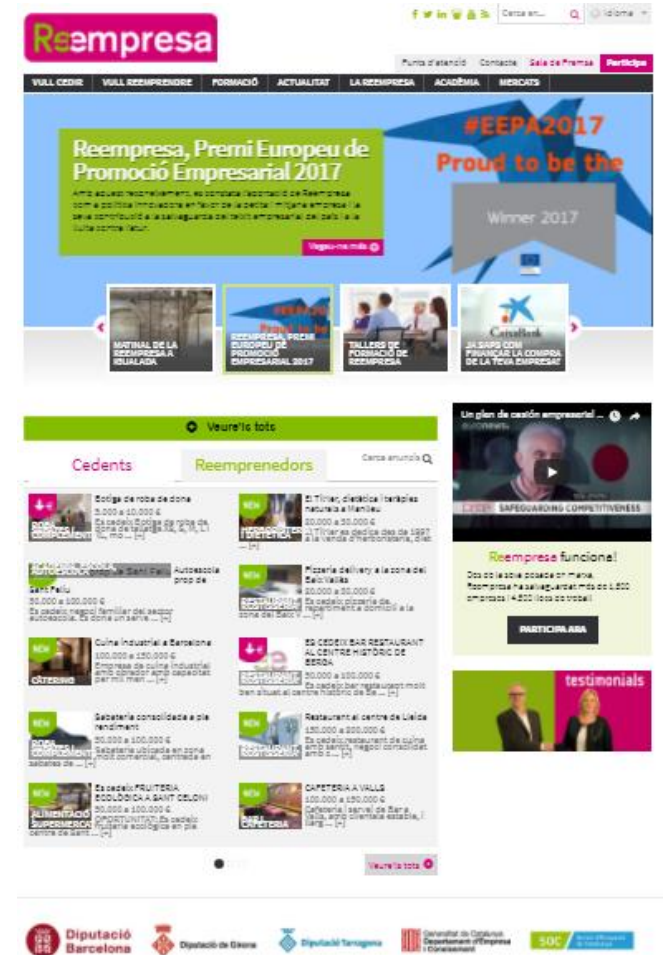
Reempresa

Cerca en... Idioma

Punts d'atenció Contacte Sala de Premsa Participa

VULL CEDIR VULL REEMPRENDRE FORMACIÓ ACTUALITAT LA REEMPRESA ACADÈMIA MERCATS

Reempresa, Premi Europeu de Promoció Empresarial 2017

Amb aquest reconeixement, es constata l'acceptació de Reempresa com a política innovadora en favor de la petita i mitjana empresa i la seva contribució a la salvaguarda del teixit empresarial del país i a la lluita contra l'atur.

Vegeu-ne més

#EEPA2017
Proud to be the
Winner 2017

MATINAL DE LA REEMPRESA A IGUALADA

REEMPRESA, PREMI EUROPEU DE PROMOCIÓ EMPRESARIAL 2017

TALLERS DE FORMACIÓ DE REEMPRESA

JA SAPS COM FINANÇAR LA COMPRA DE LA TEVA EMPRESA?

Veure'ls tots

Cedents Reemprenedors Cerca anuncis

Botiga de roba de dona
5.000 a 10.000 €
Es cedeix Botiga de roba de dona de talles 38, 40, 42, 44, mo... [+]

El Tiller, dietètica i teràpies naturals a Manlleu
20.000 a 50.000 €
El Tiller es dedica des de 1997 a la venda d'herbolisteria, diet ... [+]

Autoescola prop de Sant Feliu
50.000 a 100.000 €
Es cedeix negoci familiar del sector autoescola. Es dona un servei ... [+]

Pizzeria delivery a la zona del Baix Vallès
20.000 a 50.000 €
Es cedeix pizzeria de repartiment a domicili a la zona del Baix V... [+]

Cuina industrial a Barcelona
100.000 a 150.000 €
Empresa de cuina industrial amb obrador amb capacitat per mil men ... [+]

ES CEDEIX BAR RESTAURANT AL CENTRE HISTÒRIC DE BERGA
50.000 a 100.000 €
Es cedeix bar restaurant molt ben situat al centre històric de Be ... [+]

Sabateria consolidada a ple rendiment
50.000 a 100.000 €
Sabateria ubicada en zona molt comercial, centrada en sabates de ... [+]

Restaurant al centre de Lleida
150.000 a 200.000 €
Es cedeix restaurant de cuina amb servei, negoci consolidat amb c... [+]

Es cedeix FRUITERIA ECOLÒGICA A SANT CELONI
50.000 a 100.000 €
OPORTUNITAT!! Es cedeix fruiteria ecològica en ple centre de Sant ... [+]

CAFETERIA A VALLS
100.000 a 150.000 €
Cafeteria i servei de Bar a Valls, amb clientela estable, i llarg ... [+]

Veure'ls tots

Un pla de gestión empresarial ...
SAFEGUARDING COMPETITIVENESS

Reempresa funciona!
Dos de cada sis posada en marxa, Reempresa ha salvaguardat més de 1.600 empreses i 4.800 llocs de treball

PARTICIPA ARA

testimonials

Diputació Barcelona
Diputació de Girona
Diputació Tarragona
Generalitat de Catalunya Departament d'Empresa i Coneixement
SOC